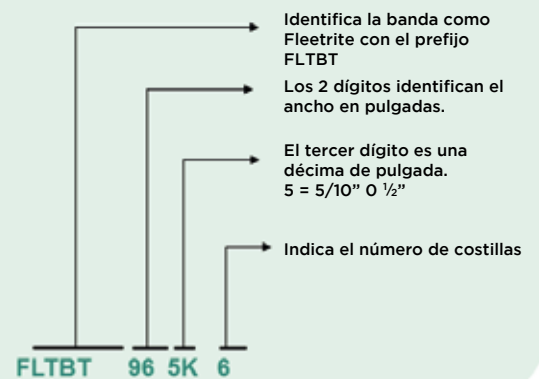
Identifica la banda como Fleetrite con el prefijo FLTBT

Los 2 dígitos identifican el ancho en pulgadas.

El tercer dígito es una décima de pulgada.
5 = 5/10” O ½”

Indica el número de costillas

FLTBT 96 5K 6